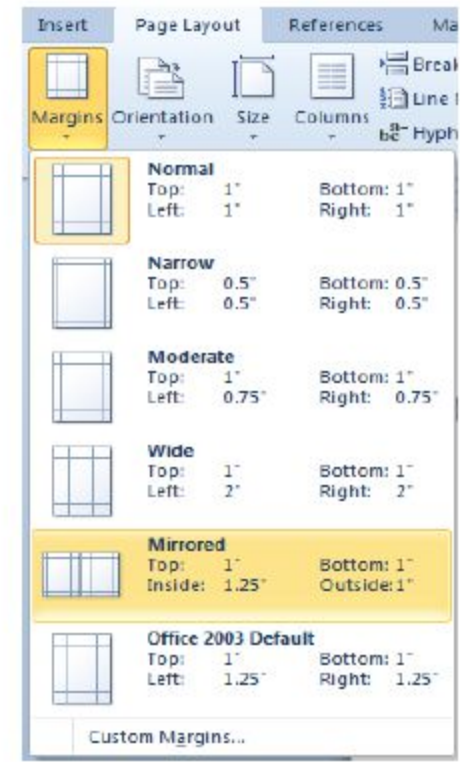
Insert Page Layout References Ma

Margins Orientation Size Columns Break Line Hyph

Normal
Top: 1" Bottom: 1"
Left: 1" Right: 1"

Narrow
Top: 0.5" Bottom: 0.5"
Left: 0.5" Right: 0.5"

Moderate
Top: 1" Bottom: 1"
Left: 0.75" Right: 0.75"

Wide
Top: 1" Bottom: 1"
Left: 2" Right: 2"

Mirrored
Top: 1" Bottom: 1"
Inside: 1.25" Outside: 1"

Office 2003 Default
Top: 1" Bottom: 1"
Left: 1.25" Right: 1.25"

Custom Margins...